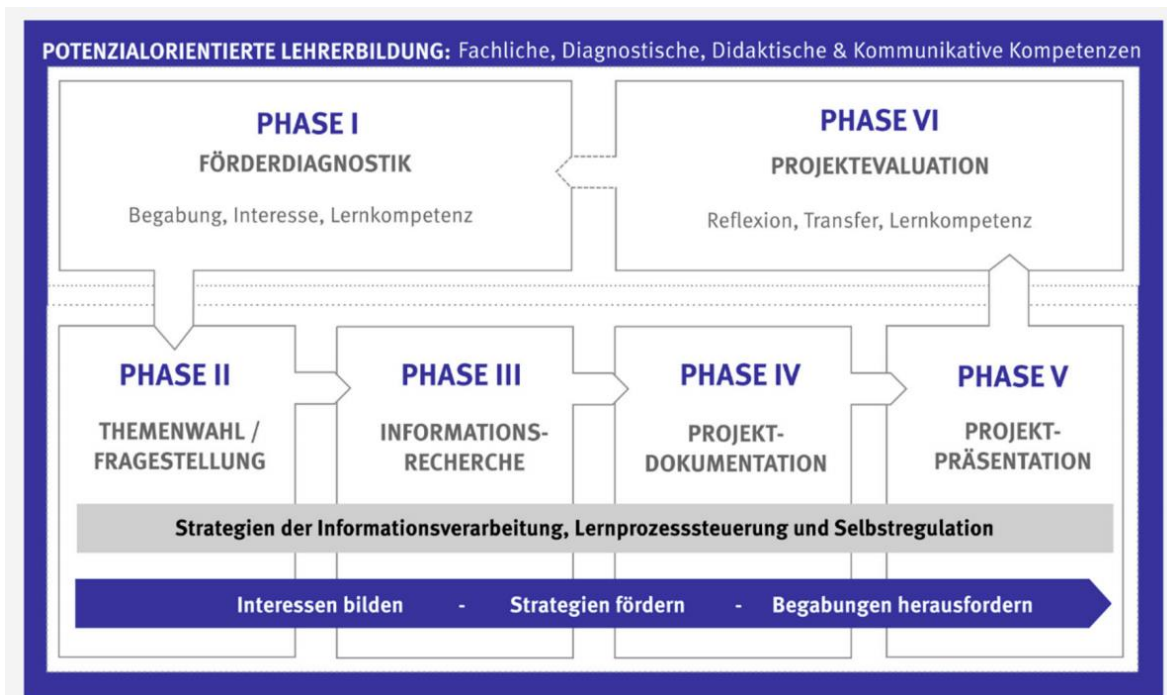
POTENZIALORIENTIERTE LEHRERBILDUNG: Fachliche, Diagnostische, Didaktische & Kommunikative Kompetenzen

PHASE I
FÖRDERDIAGNOSTIK
Begabung, Interesse, Lernkompetenz

PHASE VI
PROJEKTEVALUATION
Reflexion, Transfer, Lernkompetenz

PHASE II
THEMENWAHL / FRAGESTELLUNG

PHASE III
INFORMATIONSRECHERCHE

PHASE IV
PROJEKTDOKUMENTATION

PHASE V
PROJEKTPRÄSENTATION

Strategien der Informationsverarbeitung, Lernprozesssteuerung und Selbstregulation

Interessen bilden - Strategien fördern - Begabungen herausfordern